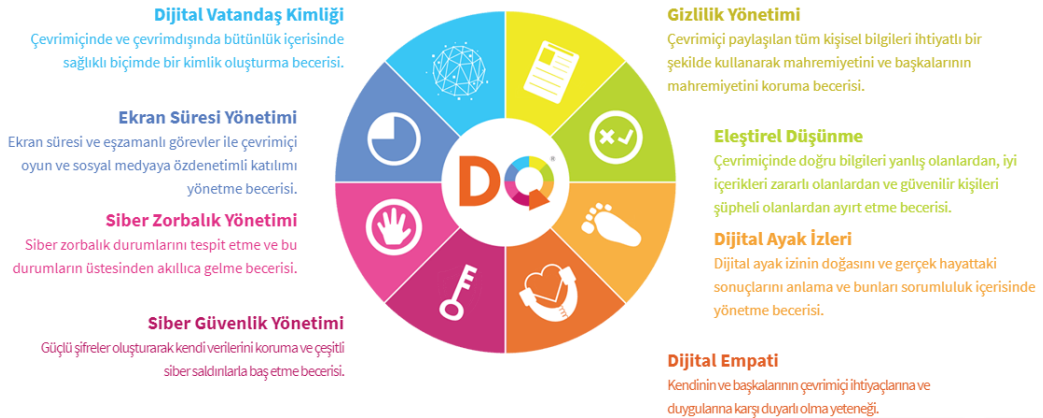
Dijital Vatandaş Kimliği
Çevrimiçinde ve çevrimdışında bütünlük içerisinde sağlıklı biçimde bir kimlik oluşturma becerisi.

Ekran Süresi Yönetimi
Ekran süresi ve eşzamanlı görevler ile çevrimiçi oyun ve sosyal medyaya özdenetimli katılımı yönetme becerisi.

Siber Zorbalık Yönetimi
Siber zorbalık durumlarını tespit etme ve bu durumların üstesinden akıllıca gelme becerisi.

Siber Güvenlik Yönetimi
Güçlü şifreler oluşturarak kendi verilerini koruma ve çeşitli siber saldırılarla baş etme becerisi.

DQ

Gizlilik Yönetimi
Çevrimiçi paylaşılan tüm kişisel bilgileri ihtiyatlı bir şekilde kullanarak mahremiyetini ve başkalarının mahremiyetini koruma becerisi.

Eleştirel Düşünme
Çevrimiçinde doğru bilgileri yanlış olanlardan, iyi içerikleri zararlı olanlardan ve güvenilir kişileri şüpheli olanlardan ayırt etme becerisi.

Dijital Ayak İzleri
Dijital ayak izinin doğasını ve gerçek hayattaki sonuçlarını anlama ve bunları sorumluluk içerisinde yönetme becerisi.

Dijital Empati
Kendinin ve başkalarının çevrimiçi ihtiyaçlarına ve duygularına karşı duyarlı olma yeteneği.